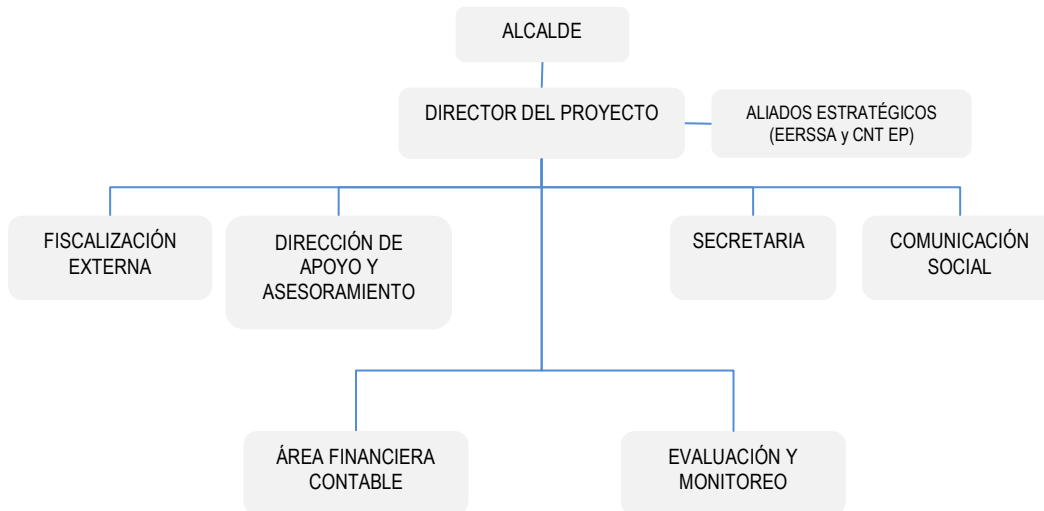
ALCALDE

DIRECTOR DEL PROYECTO

ALIADOS ESTRATÉGICOS (EERSSA y CNT EP)

FISCALIZACIÓN EXTERNA

DIRECCIÓN DE APOYO Y ASESORAMIENTO

SECRETARIA

COMUNICACIÓN SOCIAL

ÁREA FINANCIERA CONTABLE

EVALUACIÓN Y MONITOREO